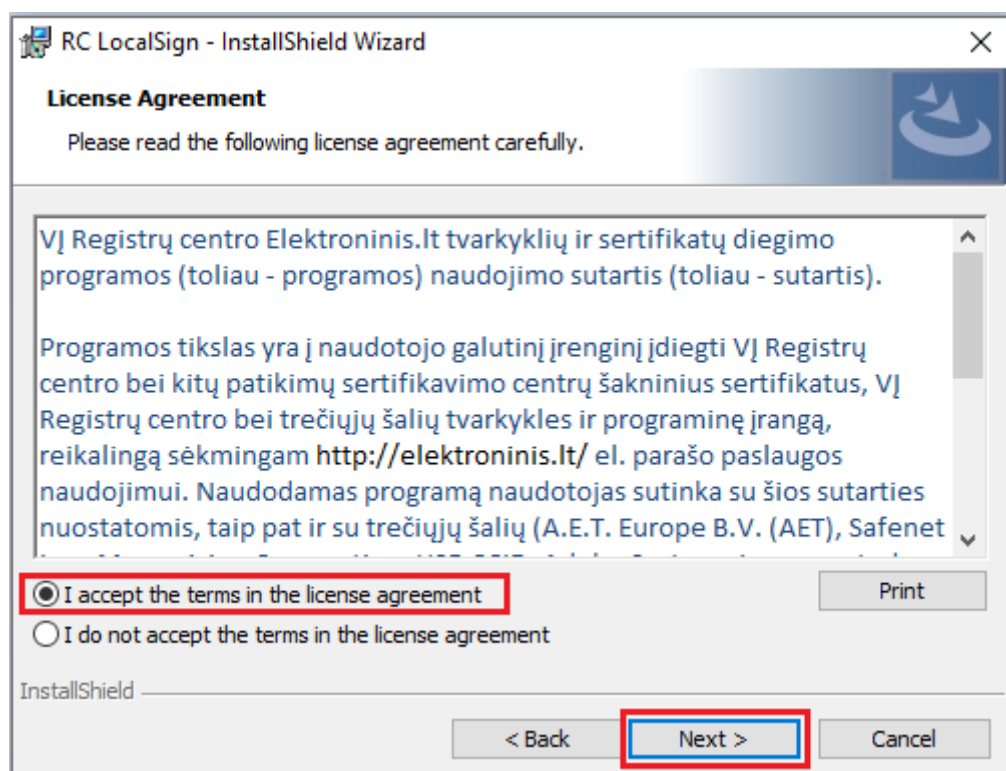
RC LocalSign - InstallShield Wizard

License Agreement

Please read the following license agreement carefully.

VĮ Registrų centro Elektroninis.lt tvarkyklių ir sertifikatų diegimo programos (toliau - programos) naudojimo sutartis (toliau - sutartis).

Programos tikslas yra į naudotojo galutinį įrenginį įdiegti VĮ Registrų centro bei kitų patikimų sertifikavimo centrų šakninius sertifikatus, VĮ Registrų centro bei trečiųjų šalių tvarkykles ir programinę įrangą, reikalingą sėkmingam http://elektroninis.lt/ el. parašo paslaugos naudojimui. Naudodamas programą naudotojas sutinka su šios sutarties nuostatomis, taip pat ir su trečiųjų šalių (A.E.T. Europe B.V. (AET), Safenet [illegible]

I accept the terms in the license agreement

I do not accept the terms in the license agreement

Print

InstallShield

< Back

Next >

Cancel